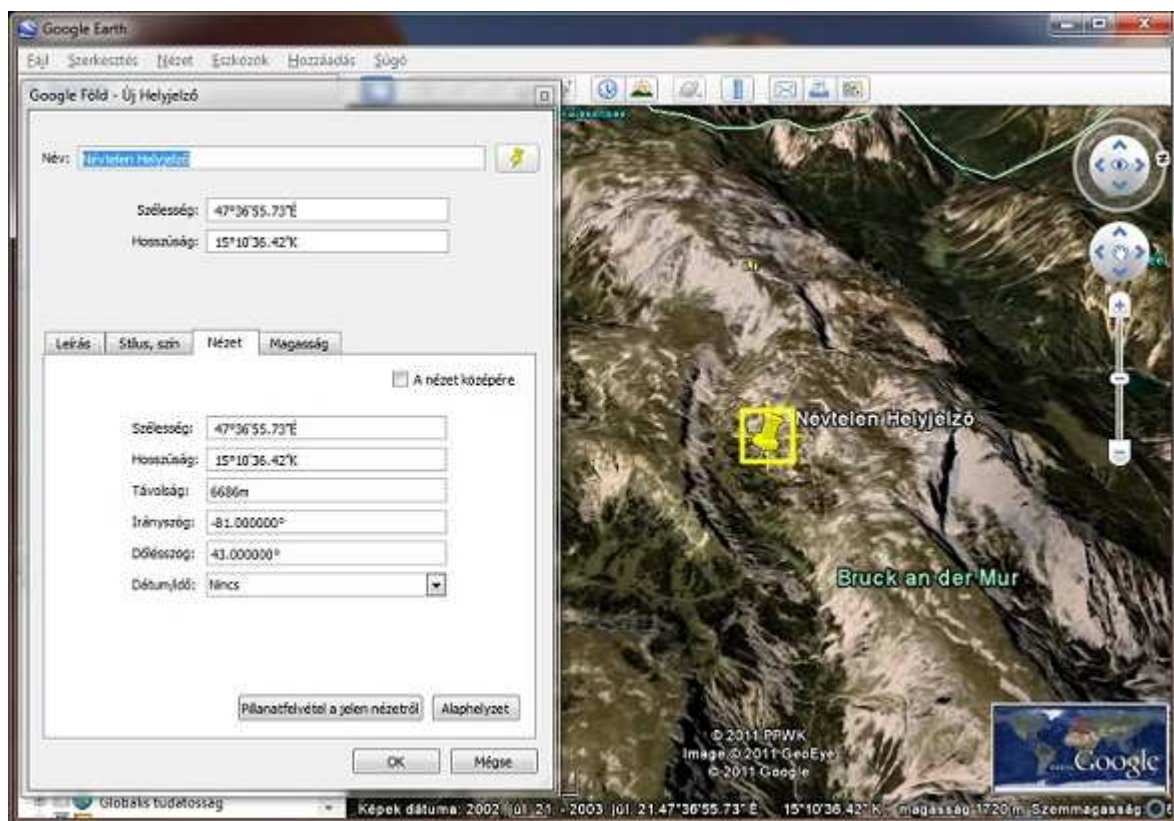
Google Earth

Fájl Szerkesztés Nézet Eszközök Hozzáadás Súgó

Google Föld - Új Helyjelző

Név: Névtelen Helyjelző

Szélesség: 47°36'55.73"É

Hosszúság: 15°10'36.42"K

Leírás | Stílus, szín | Nézet | Magasság

A nézet középére

Szélesség: 47°36'55.73"É

Hosszúság: 15°10'36.42"K

Távolság: 6686m

Irányszög: -81.000000°

Dőlésszög: 43.000000°

Dátum/idő: Nincs

Pillanatfelvétel a jelen nézetről

Alaphelyzet

OK

Mégse

Névtelen Helyjelző

Bruck an der Mur

© 2011 PPWK
Image © 2011 GeoEye
© 2011 Google

Google

Globális tudatosság

Képek dátuma: 2002 júl. 21. - 2003 júl. 21. 47°36'55.73" É 15°10'36.42" K magasság 1720 m Szemmagasság